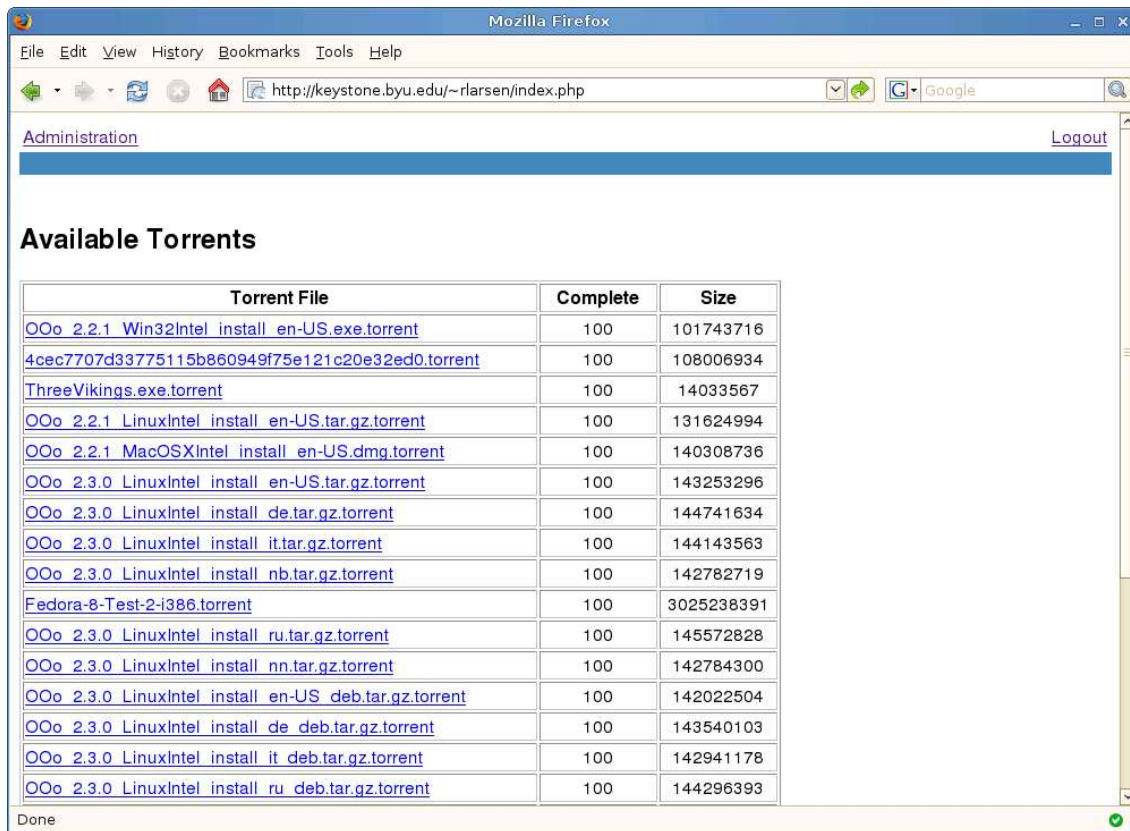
Mozilla Firefox

File Edit View History Bookmarks Tools Help

http://keystone.byu.edu/~rlarsen/index.php

Google

Administration

Logout

**Available Torrents**

| Torrent File | Complete | Size |
|---|---|---|
| OOo 2.2.1 Win32Intel install en-US.exe.torrent | 100 | 101743716 |
| 4cec7707d33775115b860949f75e121c20e32ed0.torrent | 100 | 108006934 |
| ThreeVikings.exe.torrent | 100 | 14033567 |
| OOo 2.2.1 LinuxIntel install en-US.tar.gz.torrent | 100 | 131624994 |
| OOo 2.2.1 MacOSXIntel install en-US.dmg.torrent | 100 | 140308736 |
| OOo 2.3.0 LinuxIntel install en-US.tar.gz.torrent | 100 | 143253296 |
| OOo 2.3.0 LinuxIntel install de.tar.gz.torrent | 100 | 144741634 |
| OOo 2.3.0 LinuxIntel install it.tar.gz.torrent | 100 | 144143563 |
| OOo 2.3.0 LinuxIntel install nb.tar.gz.torrent | 100 | 142782719 |
| Fedora-8-Test-2-i386.torrent | 100 | 3025238391 |
| OOo 2.3.0 LinuxIntel install ru.tar.gz.torrent | 100 | 145572828 |
| OOo 2.3.0 LinuxIntel install nn.tar.gz.torrent | 100 | 142784300 |
| OOo 2.3.0 LinuxIntel install en-US deb.tar.gz.torrent | 100 | 142022504 |
| OOo 2.3.0 LinuxIntel install de deb.tar.gz.torrent | 100 | 143540103 |
| OOo 2.3.0 LinuxIntel install it deb.tar.gz.torrent | 100 | 142941178 |
| OOo 2.3.0 LinuxIntel install ru deb.tar.gz.torrent | 100 | 144296393 |

Done